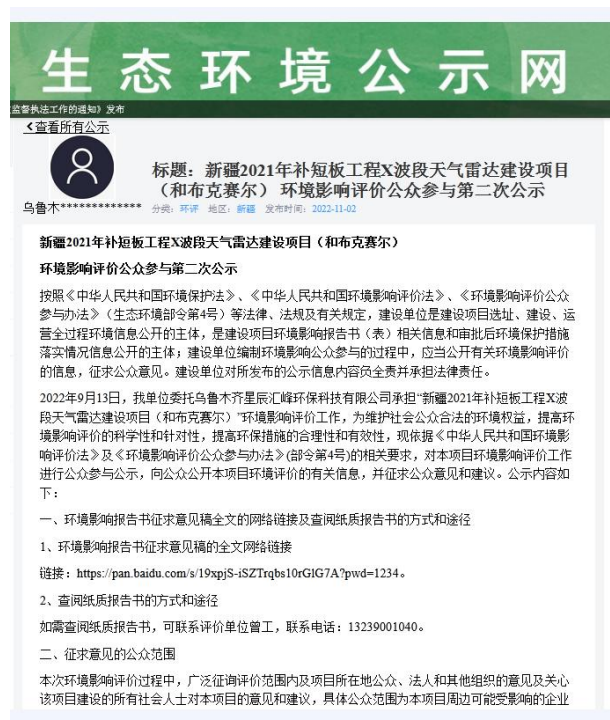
生态环境公示网

监督执法工作的通知》发布

＜查看所有公示

乌鲁木*************

标题：新疆2021年补短板工程X波段天气雷达建设项目（和布克赛尔）环境影响评价公众参与第二次公示

分类：环评 地区：新疆 发布时间：2022-11-02

新疆2021年补短板工程X波段天气雷达建设项目（和布克赛尔）

环境影响评价公众参与第二次公示

按照《中华人民共和国环境保护法》、《中华人民共和国环境影响评价法》、《环境影响评价公众参与办法》（生态环境部令第4号）等法律、法规及有关规定，建设单位是建设项目选址、建设、运营全过程环境信息公开的主体，是建设项目环境影响报告书（表）相关信息和审批后环境保护措施落实情况信息公开的主体；建设单位编制环境影响公众参与的过程中，应当公开有关环境影响评价的信息，征求公众意见。建设单位对所发布的公示信息内容负全责并承担法律责任。

2022年9月13日，我单位委托乌鲁木齐星辰汇峰环保科技有限公司承担"新疆2021年补短板工程X波段天气雷达建设项目（和布克赛尔）"环境影响评价工作，为维护社会公众合法的环境权益，提高环境影响评价的科学性和针对性，提高环保措施的合理性和有效性，现依据《中华人民共和国环境影响评价法》及《环境影响评价公众参与办法》(部令第4号)的相关要求，对本项目环境影响评价工作进行公众参与公示，向公众公开本项目环境评价的有关信息，并征求公众意见和建议。公示内容如下：

一、环境影响报告书征求意见稿全文的网络链接及查阅纸质报告书的方式和途径

1、环境影响报告书征求意见稿的全文网络链接

链接：https://pan.baidu.com/s/19xpjS-iSZTrqbs10rGlG7A?pwd=1234。

2、查阅纸质报告书的方式和途径

如需查阅纸质报告书，可联系评价单位曾工，联系电话：13239001040。

二、征求意见的公众范围

本次环境影响评价过程中，广泛征询评价范围内及项目所在地公众、法人和其他组织的意见及关心该项目建设的所有社会人士对本项目的意见和建议，具体公众范围为本项目周边可能受影响的企业